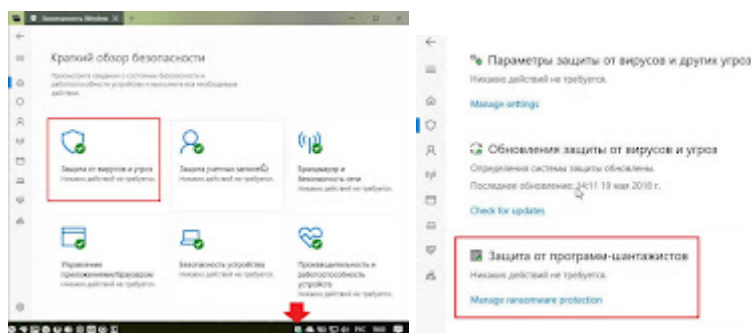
Безопасность Windows

Краткий обзор безопасности

Просмотрите сведения о системе безопасности и работоспособности устройства и выполните все необходимые действия.

Защита от вирусов и угроз
Никаких действий не требуется.

Защита учетных записей
Никаких действий не требуется.

Брандмауэр и безопасность сети
Никаких действий не требуется.

Управление приложениями/браузером
Никаких действий не требуется.

Безопасность устройства
Никаких действий не требуется.

Производительность и работоспособность устройства
Никаких действий не требуется.

Параметры защиты от вирусов и других угроз
Никаких действий не требуется.
Manage settings

Обновления защиты от вирусов и угроз
Определения системы защиты обновлены.
Последнее обновление: 14:11 19 мая 2018 г.
Check for updates

Защита от программ-шантажистов
Никаких действий не требуется.
Manage ransomware protection